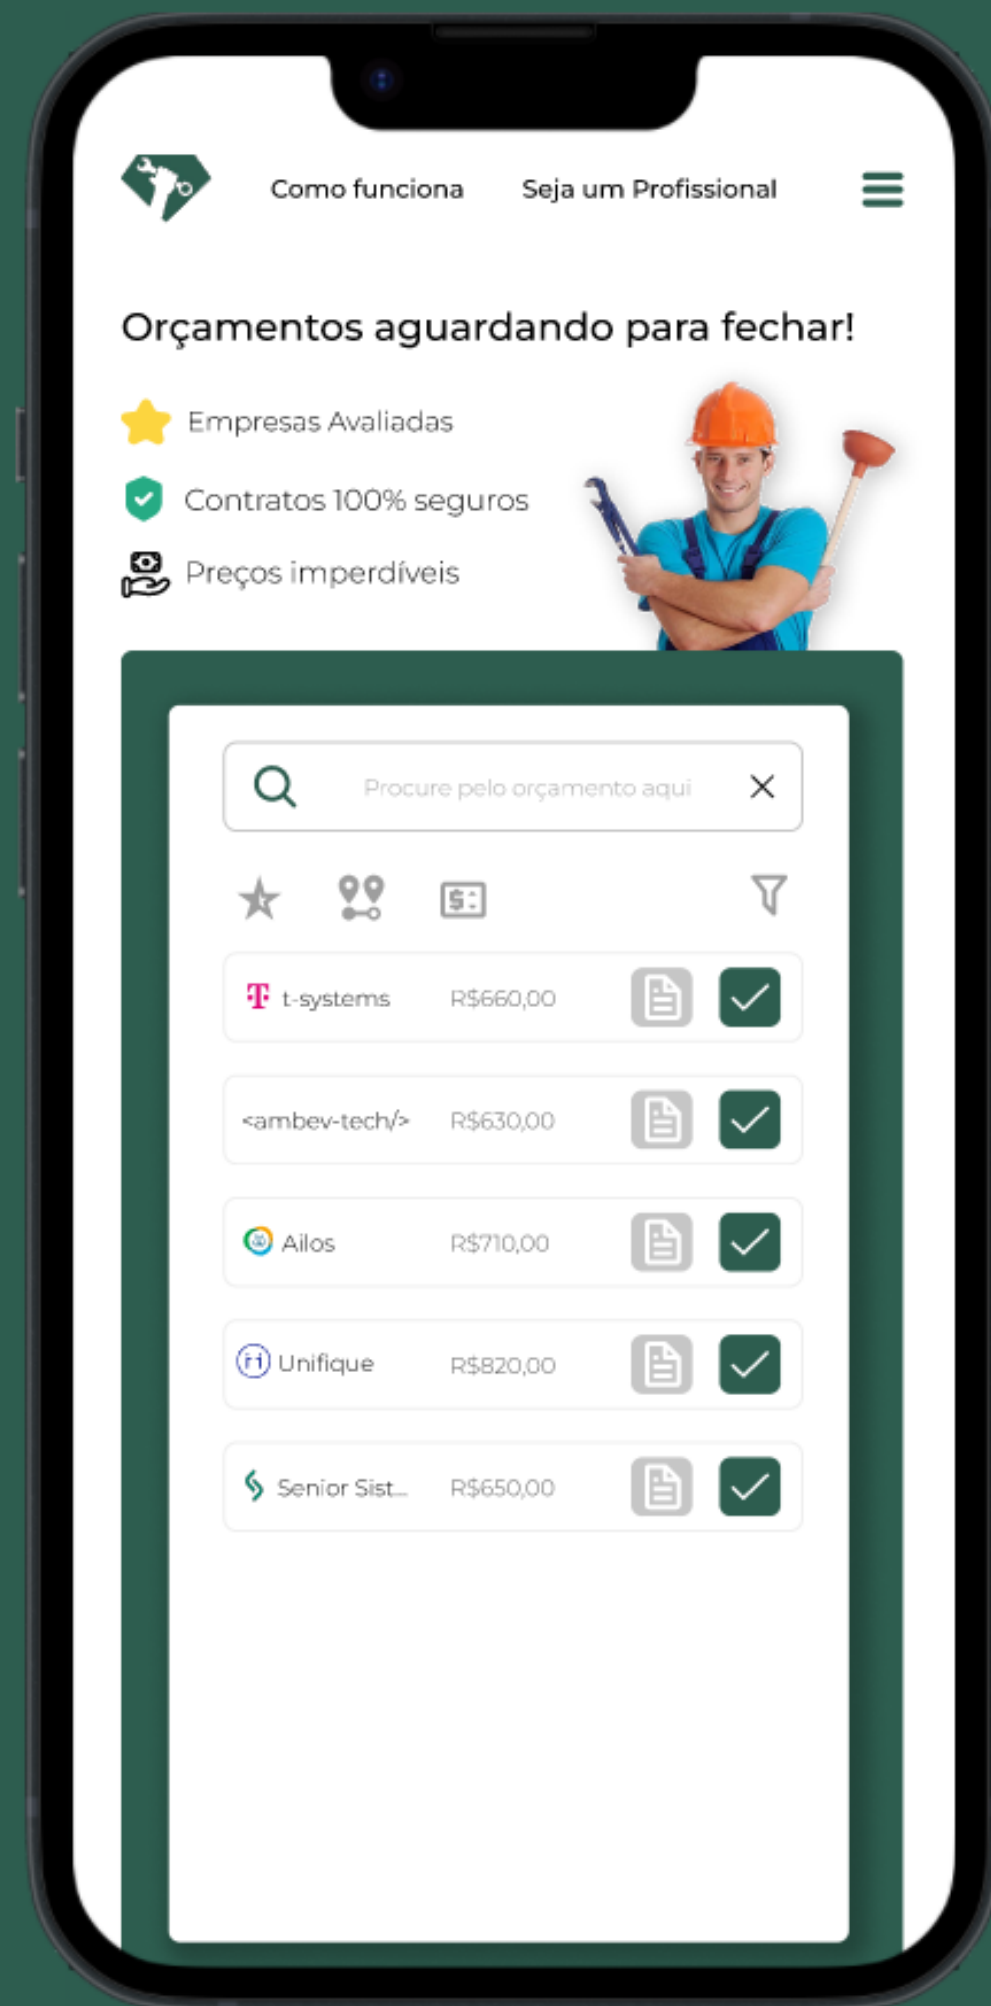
Como funciona

Seja um Profissional

Orçamentos aguardando para fechar!

Empresas Avaliadas

Contratos 100% seguros

Preços imperdíveis

Procure pelo orçamento aqui

t-systems R$660,00

<ambev-tech/> R$630,00

Ailos R$710,00

Unifique R$820,00

Senior Sist... R$650,00